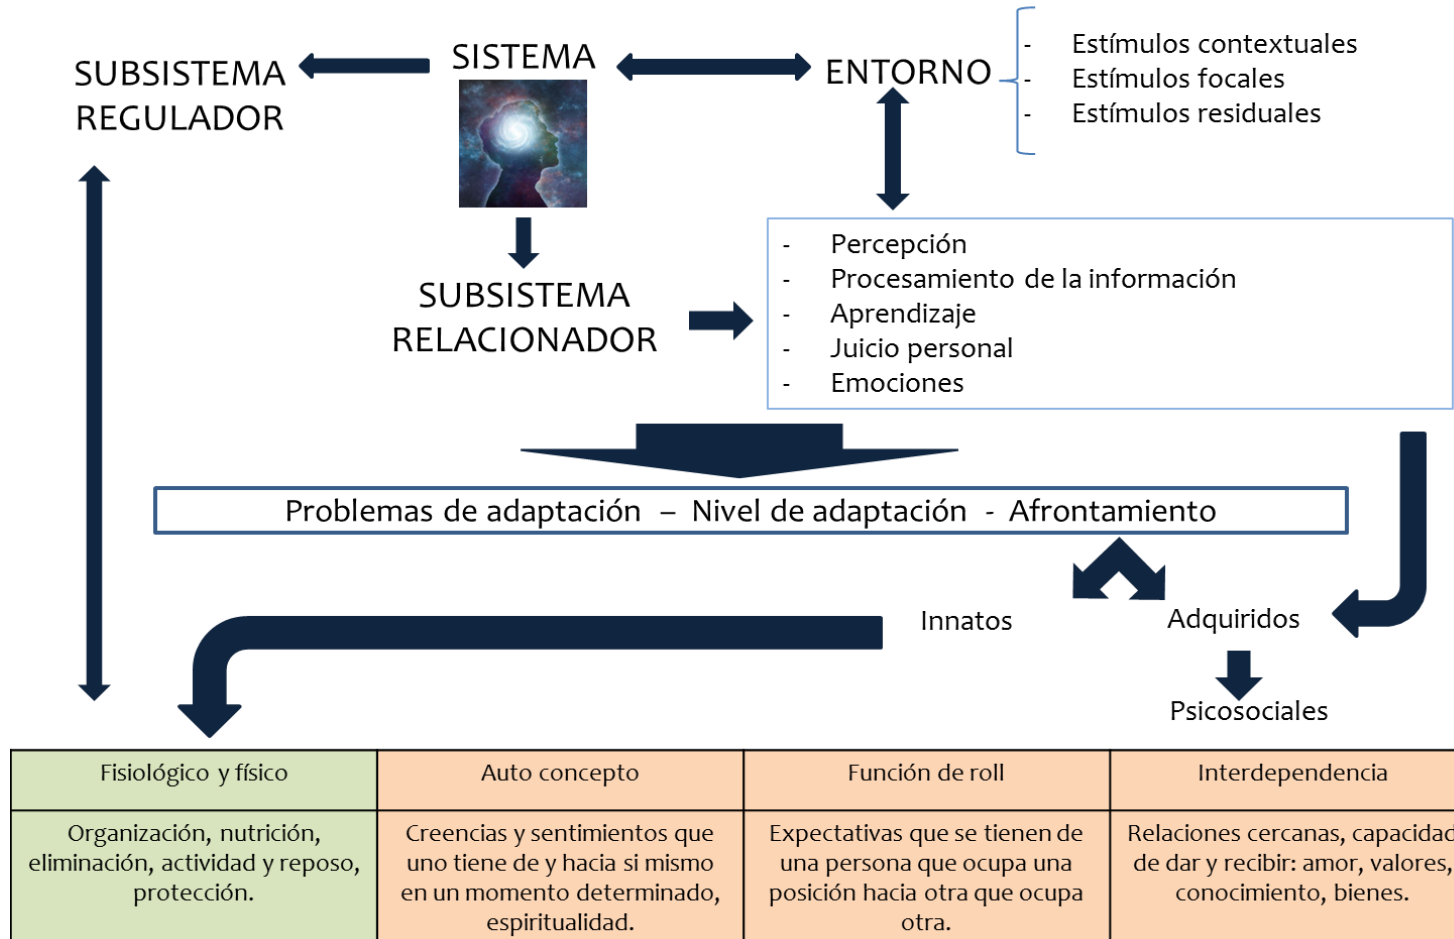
SUBSISTEMA REGULADOR

SISTEMA

ENTORNO

- Estímulos contextuales
- Estímulos focales
- Estímulos residuales

SUBSISTEMA RELACIONADOR

- Percepción
- Procesamiento de la información
- Aprendizaje
- Juicio personal
- Emociones

Problemas de adaptación – Nivel de adaptación - Afrontamiento

Innatos

Adquiridos

Psicosociales

| Fisiológico y físico | Auto concepto | Función de roll | Interdependencia |
|---|---|---|---|
| Organización, nutrición, eliminación, actividad y reposo, protección. | Creencias y sentimientos que uno tiene de y hacia si mismo en un momento determinado, espiritualidad. | Expectativas que se tienen de una persona que ocupa una posición hacia otra que ocupa otra. | Relaciones cercanas, capacidad de dar y recibir: amor, valores, conocimiento, bienes. |